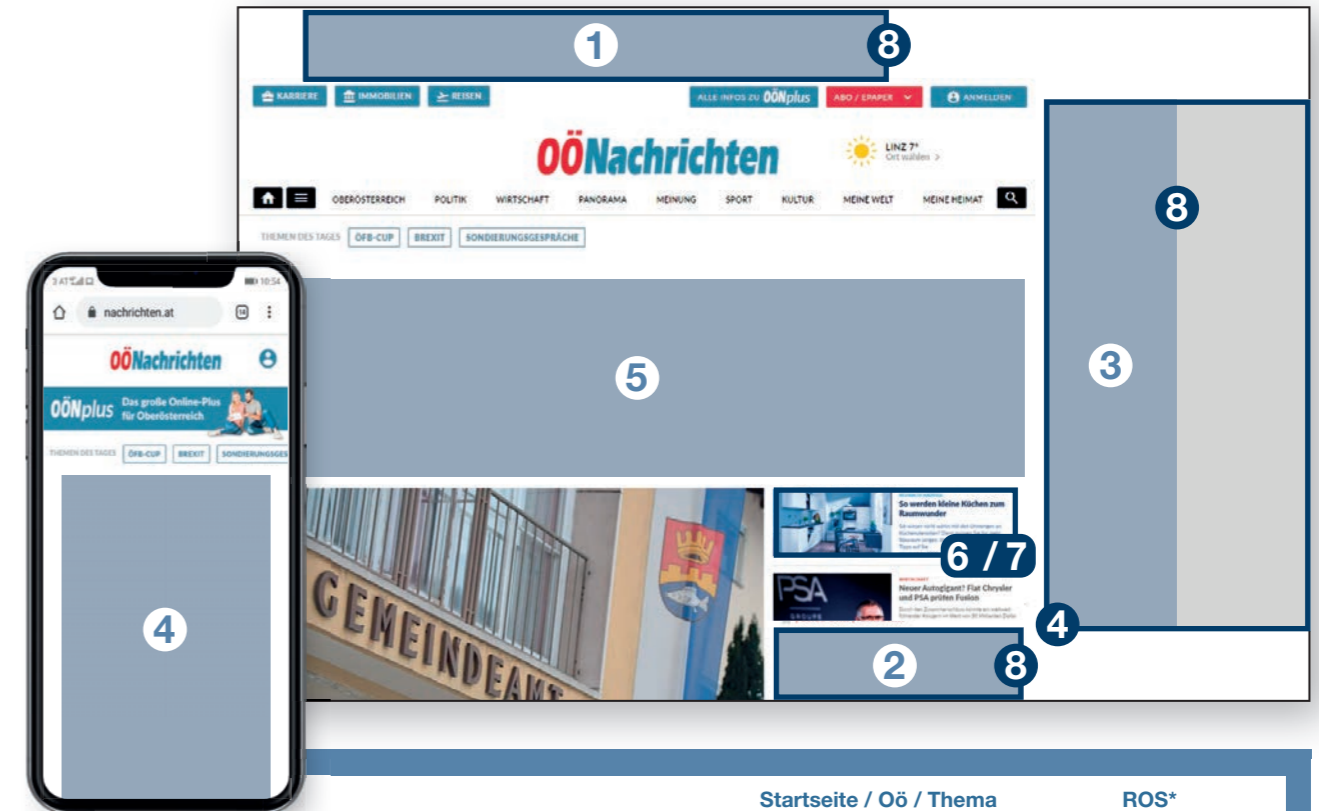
1
8
KARRIERE
IMMOBILIEN
REISEN
ALLE INFOS ZU OÖNplus
ABO / EPAPER
ANMELDEN
OÖNachrichten
LINZ 7°
Ort wählen >
OBERÖSTERREICH
POLITIK
WIRTSCHAFT
PANORAMA
MEINUNG
SPORT
KULTUR
MEINE WELT
MEINE HEIMAT
THEMEN DES TAGES
ÖFB-CUP
BREXIT
SONDIERUNGSGESPRÄCHE
8
3
5
So werden kleine Küchen zum Raumwunder
6 / 7
PSA
Neuer Autogigant? Fiat Chrysler und PSA prüfen Fusion
GEMEINDEAMT
4
2
8
10:54
nachrichten.at
OÖNachrichten
OÖNplus
Das große Online-Plus für Oberösterreich
THEMEN DES TAGES
ÖFB-CUP
BREXIT
SONDIERUNGSGES
4
Startseite / Oö / Thema
ROS*